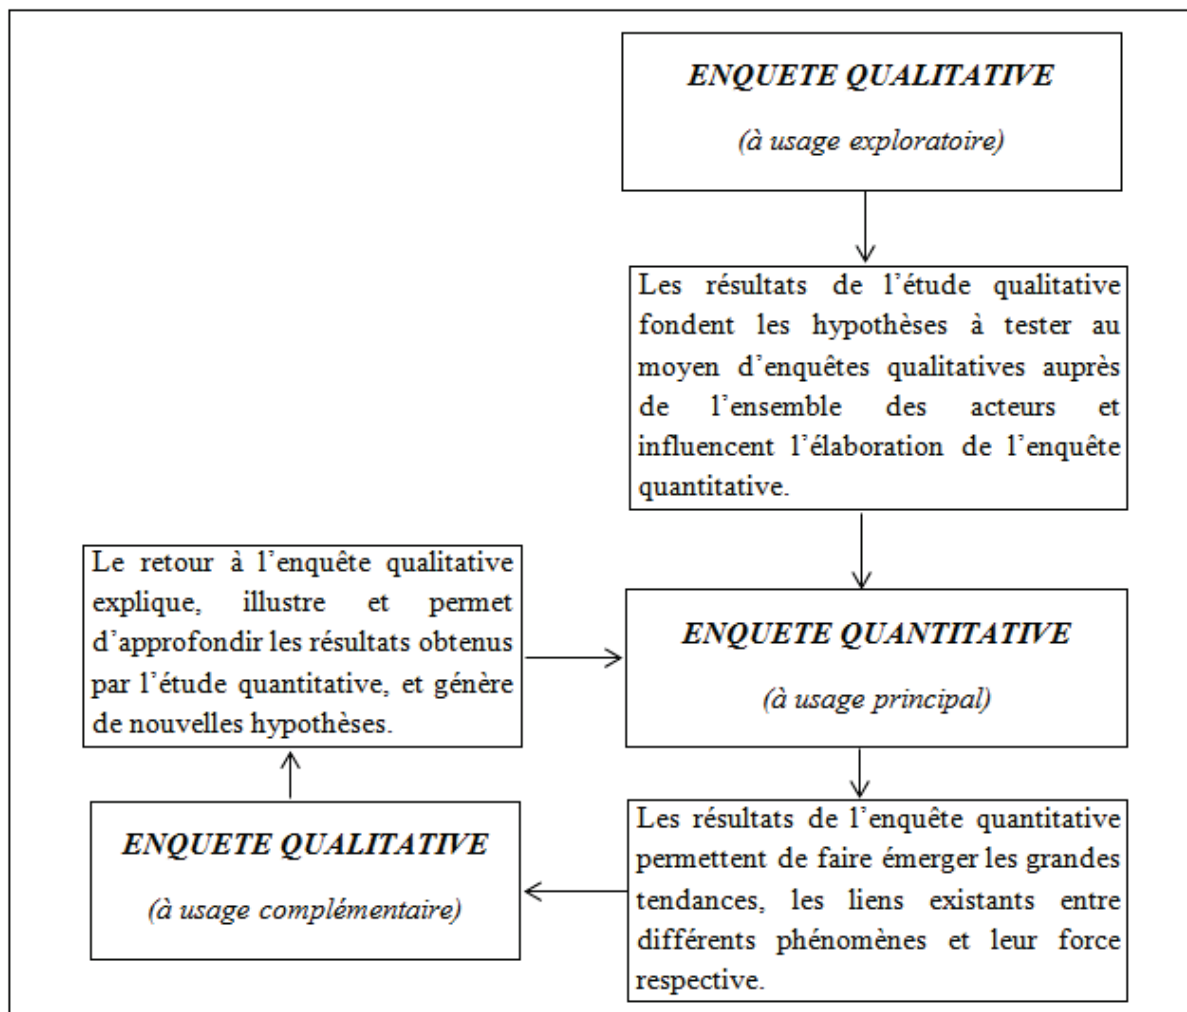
ENQUETE QUALITATIVE

(à usage exploratoire)

Les résultats de l'étude qualitative fondent les hypothèses à tester au moyen d'enquêtes qualitatives auprès de l'ensemble des acteurs et influencent l'élaboration de l'enquête quantitative.

Le retour à l'enquête qualitative explique, illustre et permet d'approfondir les résultats obtenus par l'étude quantitative, et génère de nouvelles hypothèses.

ENQUETE QUANTITATIVE

(à usage principal)

ENQUETE QUALITATIVE

(à usage complémentaire)

Les résultats de l'enquête quantitative permettent de faire émerger les grandes tendances, les liens existants entre différents phénomènes et leur force respective.